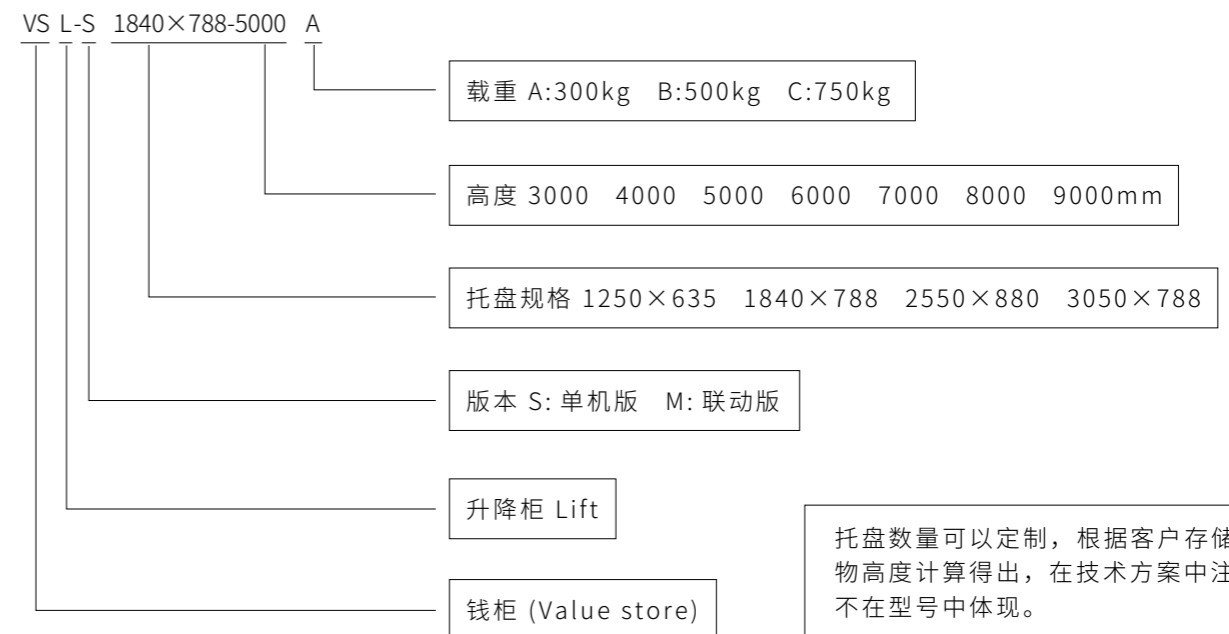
VS L-S 1840×788-5000 A

载重 A:300kg B:500kg C:750kg

高度 3000 4000 5000 6000 7000 8000 9000mm

托盘规格 1250×635 1840×788 2550×880 3050×788

版本 S: 单机版 M: 联动版

升降柜 Lift

钱柜 (Value store)

托盘数量可以定制，根据客户存储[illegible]物高度计算得出，在技术方案中注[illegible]不在型号中体现。